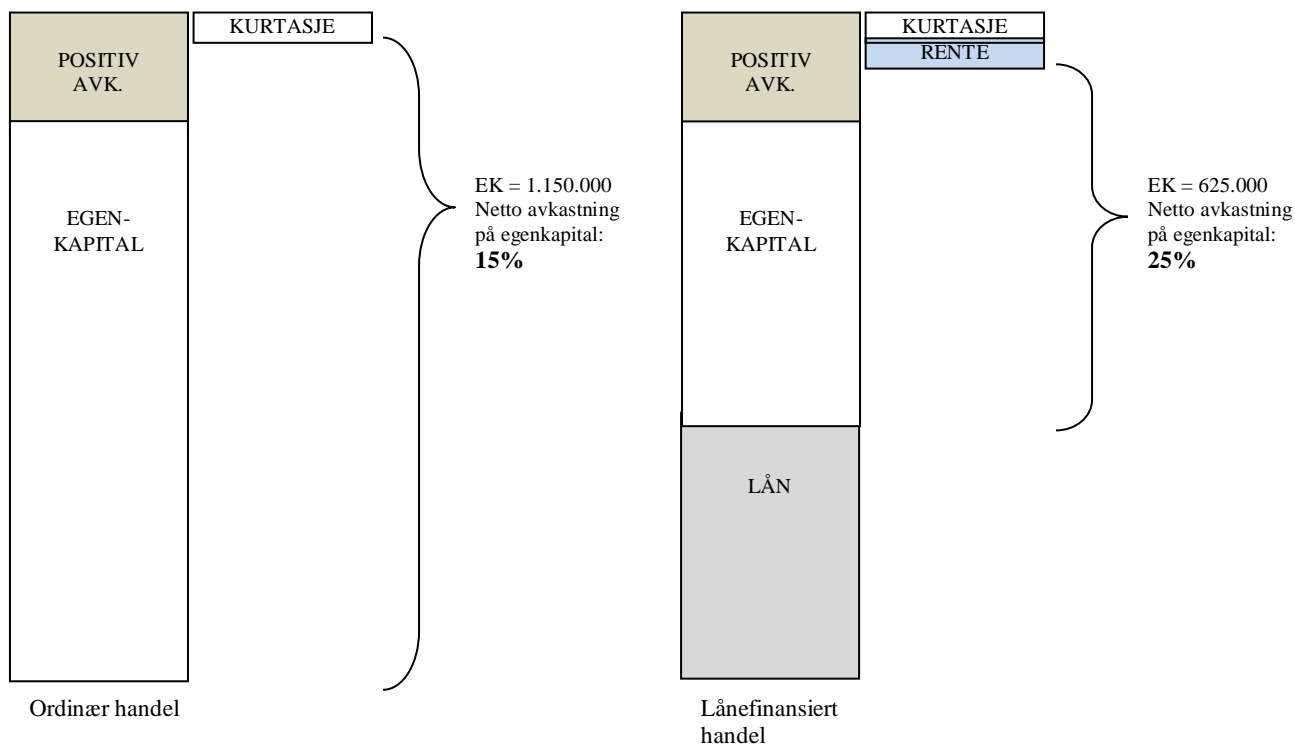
POSITIV AVK.

KURTASJE

EGEN-KAPITAL

EK = 1.150.000
Netto avkastning på egenkapital:
**15%**

Ordinær handel

POSITIV AVK.

KURTASJE

RENTE

EGEN-KAPITAL

EK = 625.000
Netto avkastning på egenkapital:
**25%**

LÅN

Lånefinansiert handel